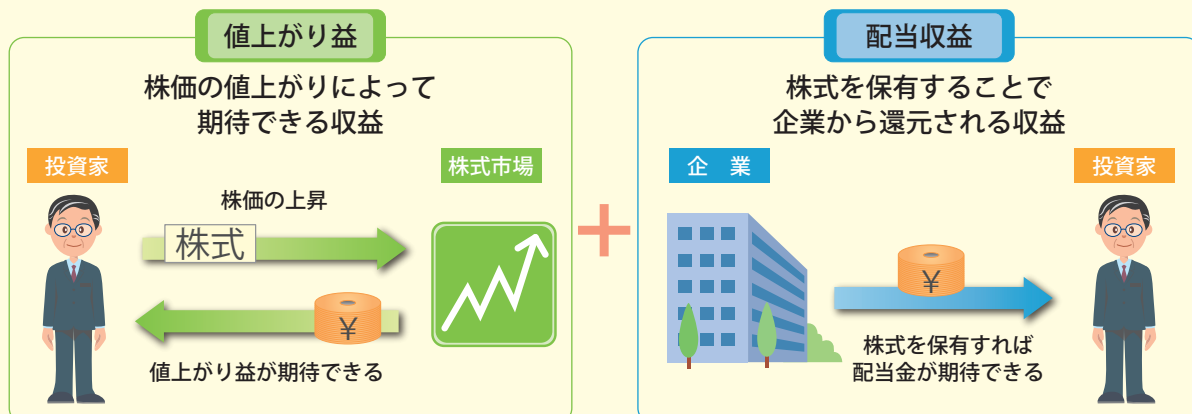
値上がり益

株価の値上がりによって期待できる収益

投資家

株式市場

株価の上昇

株式

¥

値上がり益が期待できる

+

配当収益

株式を保有することで企業から還元される収益

企　業

投資家

¥

株式を保有すれば配当金が期待できる